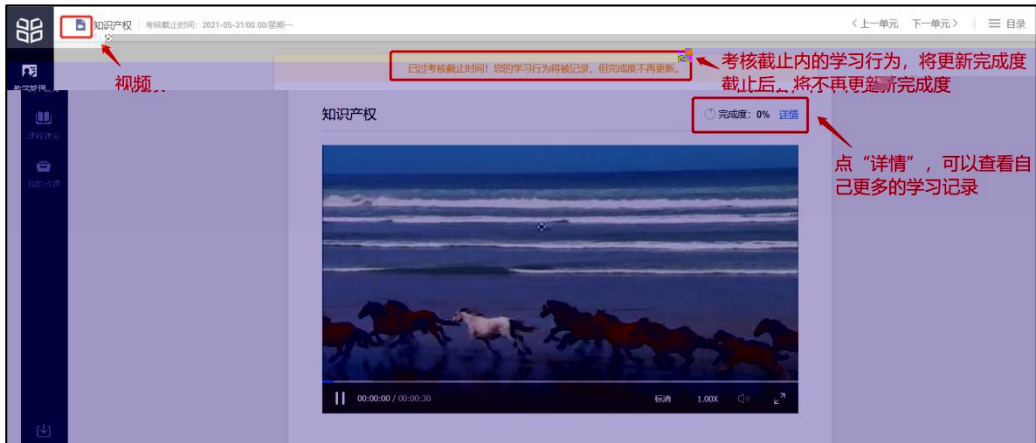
知识产权 | 考核截止时间：2021-05-31/00:00/星期一

〈上一单元　下一单元〉　≡ 目录

视频

已过考核截止时间！您的学习行为将被记录，但完成度不再更新。

考核截止内的学习行为，将更新完成度
截止后，将不再更新完成度

教学管理
课程详情
我的作业

知识产权

完成度：0%　详情

点“详情”，可以查看自己更多的学习记录

00:00:00 / 00:00:30　标清　1.00X